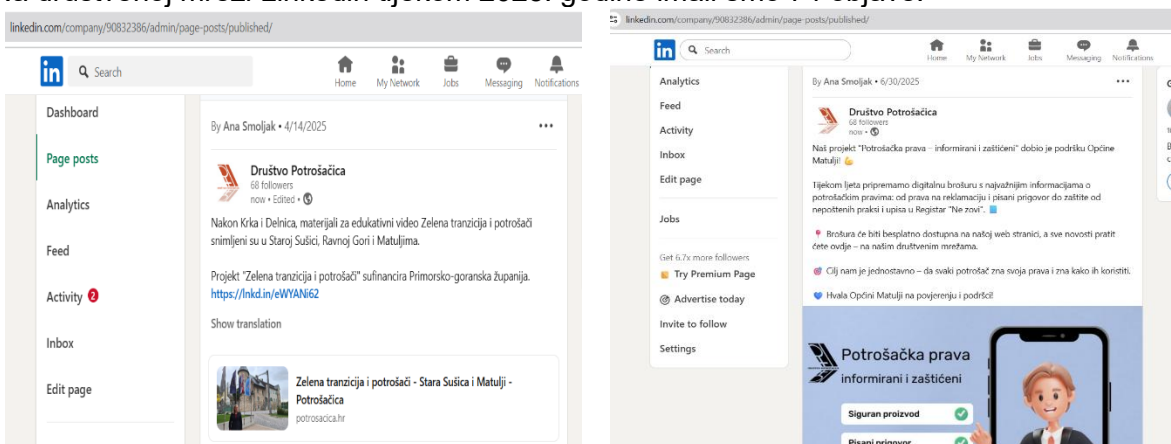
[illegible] LinkedIn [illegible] 2025. godine imali smo 7 objava.

linkedin.com/company/90832386/admin/page-posts/published/

Search

Home My Network Jobs Messaging Notifications

Dashboard

Page posts

Analytics

Feed

Activity 2

Inbox

Edit page

By Ana Smoljak • 4/14/2025

Društvo Potrošačica
68 followers
now • Edited •

Nakon Krka i Delnica, materijali za edukativni video Zelena tranzicija i potrošači snimljeni su u Staroj Sušici, Ravnoj Gori i Matuljima.

Projekt "Zelena tranzicija i potrošači" sufinancira Primorsko-goranska županija. https://lnkd.in/eWYANi62

Show translation

Zelena tranzicija i potrošači - Stara Sušica i Matulji - Potrošačica
potrosacica.hr

linkedin.com/company/90832386/admin/page-posts/published/

Search

Home My Network Jobs Messaging Notifications

Analytics

Feed

Activity

Inbox

Edit page

Jobs

Get 6.7x more followers

Try Premium Page

Advertise today

Invite to follow

Settings

By Ana Smoljak • 6/30/2025

Društvo Potrošačica
68 followers
now •

Naš projekt "Potrošačka prava – informirani i zaštićeni" dobio je podršku Općine Matulji! 💪

Tijekom ljeta pripremamo digitalnu brošuru s najvažnijim informacijama o potrošačkim pravima: od prava na reklamaciju i pisani prigovor do zaštite od nepoštenih praksi i upisa u Registar "Ne zovi". 📘

📍 Brošura će biti besplatno dostupna na našoj web stranici, a sve novosti pratit ćete ovdje – na našim društvenim mrežama.

🎯 Cilj nam je jednostavno – da svaki potrošač zna svoja prava i zna kako ih koristiti.

💙 Hvala Općini Matulji na povjerenju i podršci!

Potrošačka prava
informirani i zaštićeni

Siguran proizvod

Pisani prigovor